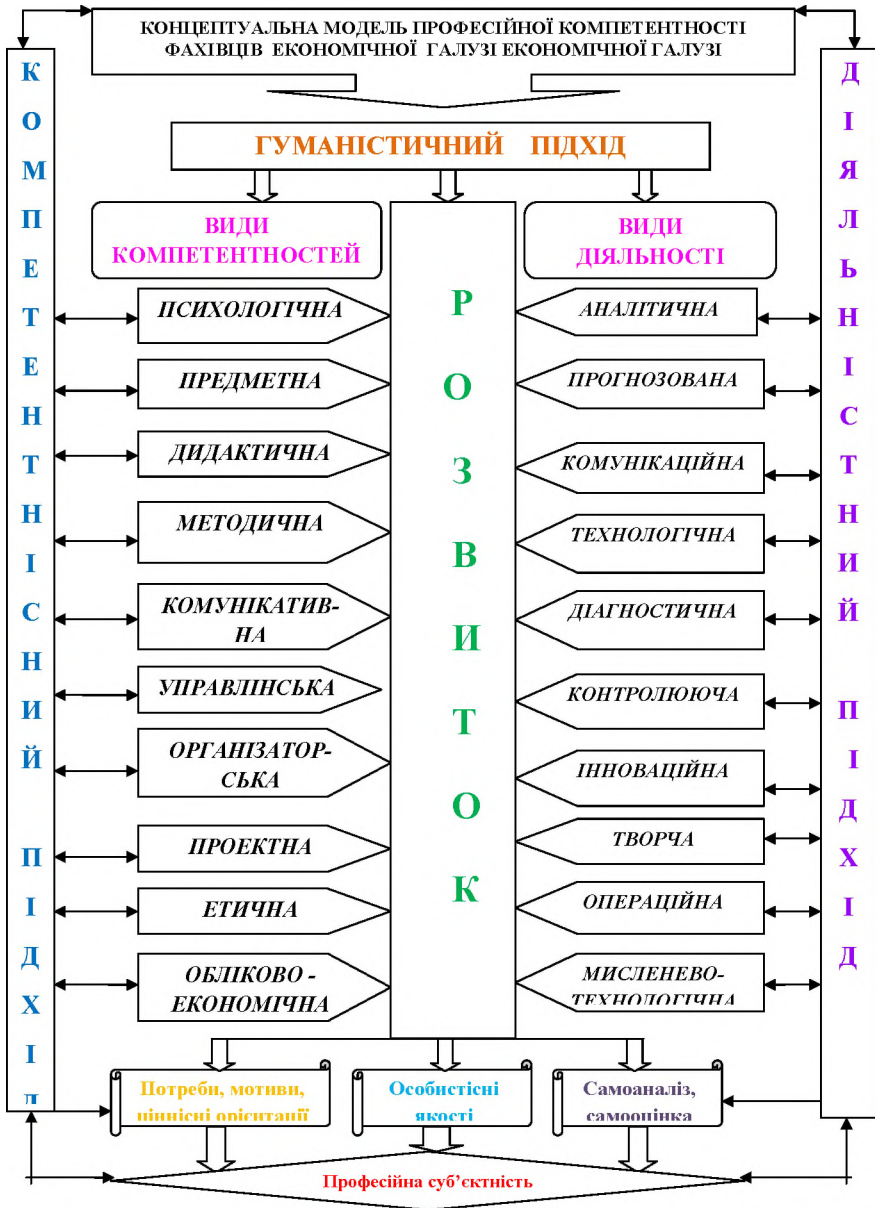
КОНЦЕПТУАЛЬНА МОДЕЛЬ ПРОФЕСІЙНОЇ КОМПЕТЕНТНОСТІ ФАХІВЦІВ ЕКОНОМІЧНОЇ ГАЛУЗІ ЕКОНОМІЧНОЇ ГАЛУЗІ

ГУМАНІСТИЧНИЙ ПІДХІД

ВИДИ КОМПЕТЕНТНОСТЕЙ

ВИДИ ДІЯЛЬНОСТІ

К О М П Е Т Е Н Т Н І С Н И Й П І Д Х І Д

ПСИХОЛОГІЧНА
ПРЕДМЕТНА
ДИДАКТИЧНА
МЕТОДИЧНА
КОМУНІКАТИВНА
УПРАВЛІНСЬКА
ОРГАНІЗАТОРСЬКА
ПРОЕКТНА
ЕТИЧНА
ОБЛІКОВО - ЕКОНОМІЧНА

Р О З В И Т О К

АНАЛІТИЧНА
ПРОГНОЗОВАНА
КОМУНІКАЦІЙНА
ТЕХНОЛОГІЧНА
ДІАГНОСТИЧНА
КОНТРОЛЮЮЧА
ІННОВАЦІЙНА
ТВОРЧА
ОПЕРАЦІЙНА
МИСЛЕНЕВО-ТЕХНОЛОГІЧНА

Д І Я Л Ь Н І С Т Н И Й П І Д Х І Д

Потреби, мотиви, ціннісні орієнтації

Особистісні якості

Самоаналіз, самооцінка

Професійна суб'єктність